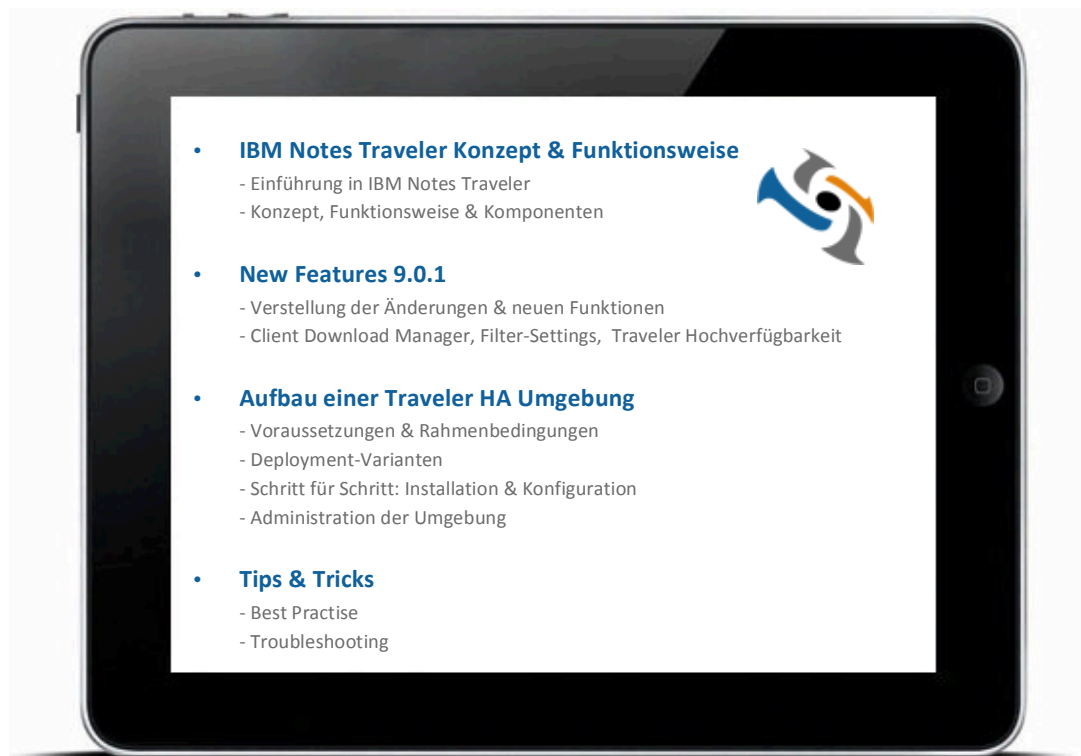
• IBM Notes Traveler Konzept & Funktionsweise
- Einführung in IBM Notes Traveler
- Konzept, Funktionsweise & Komponenten

• New Features 9.0.1
- Verstellung der Änderungen & neuen Funktionen
- Client Download Manager, Filter-Settings, Traveler Hochverfügbarkeit

• Aufbau einer Traveler HA Umgebung
- Voraussetzungen & Rahmenbedingungen
- Deployment-Varianten
- Schritt für Schritt: Installation & Konfiguration
- Administration der Umgebung

• Tips & Tricks
- Best Practise
- Troubleshooting